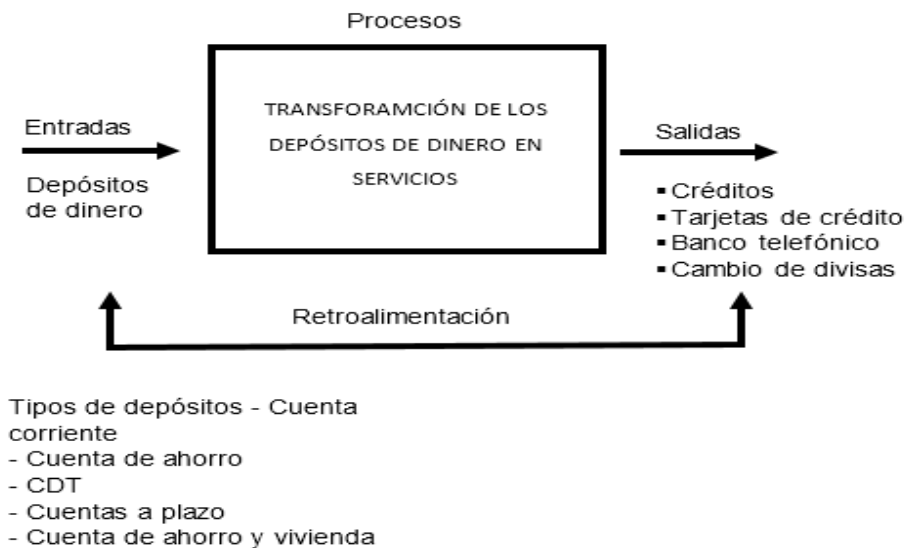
Procesos

Entradas

Depósitos de dinero

TRANSFORAMCIÓN DE LOS DEPÓSITOS DE DINERO EN SERVICIOS

Salidas

▪ Créditos
▪ Tarjetas de crédito
▪ Banco telefónico
▪ Cambio de divisas

Retroalimentación

Tipos de depósitos - Cuenta corriente
- Cuenta de ahorro
- CDT
- Cuentas a plazo
- Cuenta de ahorro y vivienda